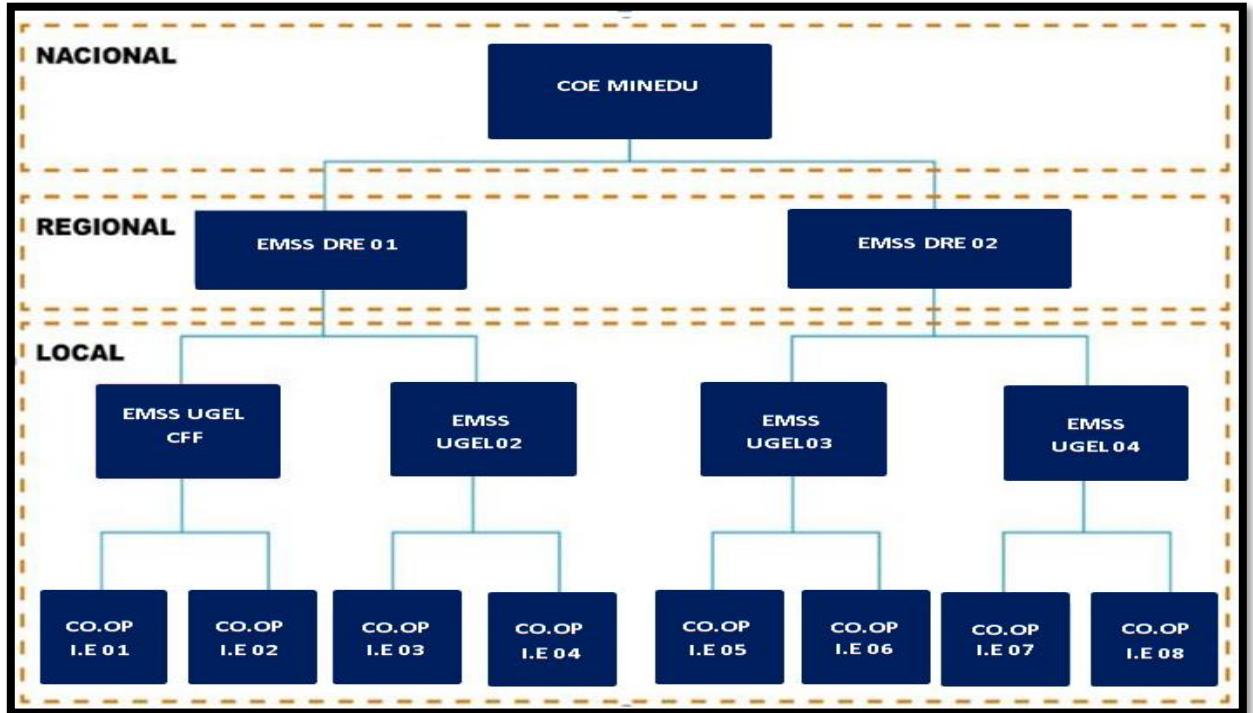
NACIONAL

COE MINEDU

REGIONAL

EMSS DRE 01

EMSS DRE 02

LOCAL

EMSS UGEL CFF

EMSS UGEL02

EMSS UGEL03

EMSS UGEL04

CO.OP I.E 01

CO.OP I.E 02

CO.OP I.E 03

CO.OP I.E 04

CO.OP I.E 05

CO.OP I.E 06

CO.OP I.E 07

CO.OP I.E 08